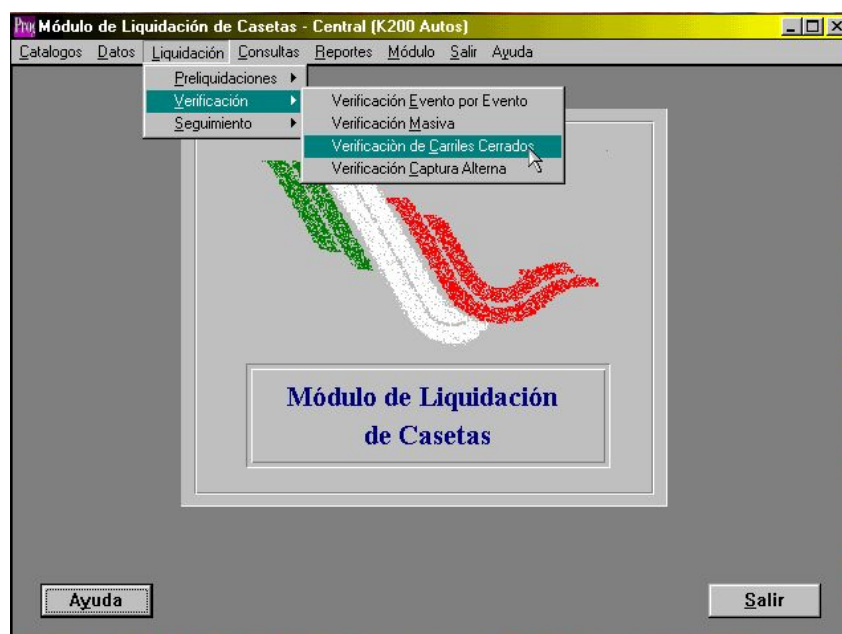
Módulo de Liquidación de Casetas - Central (K200 Autos)

Catalogos Datos Liquidación Consultas Reportes Módulo Salir Ayuda

Preliquidaciones
Verificación
Seguimiento

Verificación Evento por Evento
Verificación Masiva
Verificaciòn de Carriles Cerrados
Verificación Captura Alterna

Módulo de Liquidación de Casetas

Ayuda

Salir